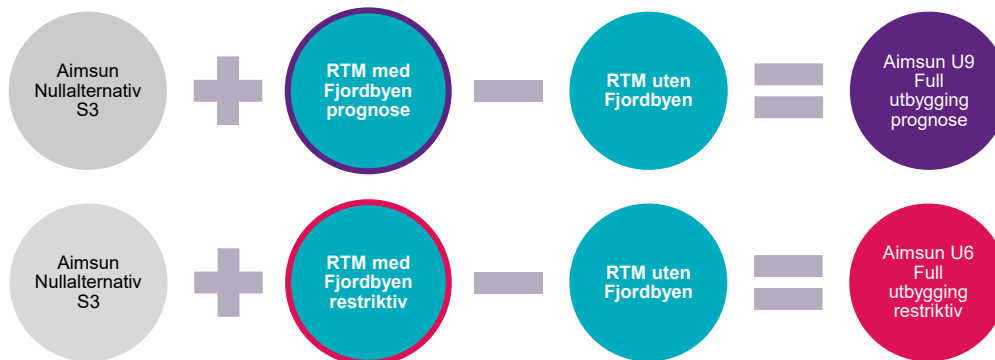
Aimsun Nullalternativ S3

RTM med Fjordbyen prognose

RTM uten Fjordbyen

Aimsun U9 Full utbygging prognose

Aimsun Nullalternativ S3

RTM med Fjordbyen restriktiv

RTM uten Fjordbyen

Aimsun U6 Full utbygging restriktiv